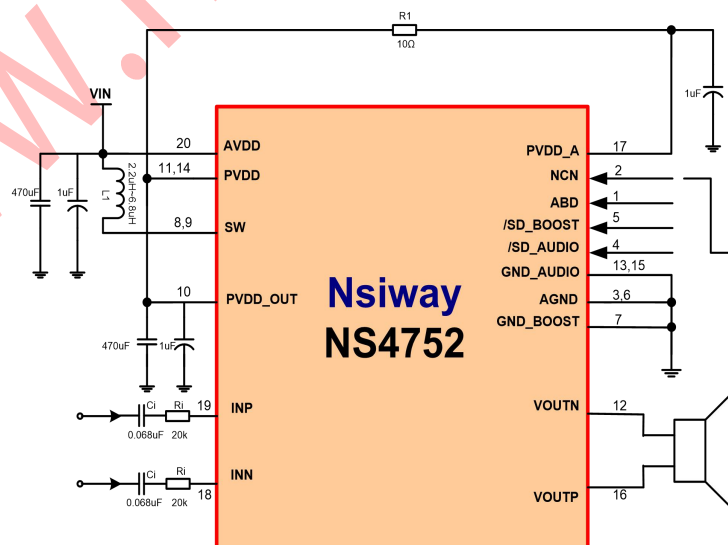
R1
10Ω
1uF
VIN
20 AVDD
11,14 PVDD
470uF
1uF
L1
2.2uH~6.8uH
8,9 SW
10 PVDD_OUT
470uF
1uF
Ci
Ri
19 INP
0.068uF
20k
Ci
Ri
INN
0.068uF
20k
18
Nsiway
NS4752
PVDD_A 17
NCN 2
ABD 1
/SD_BOOST 5
/SD_AUDIO 4
GND_AUDIO 13,15
AGND 3,6
GND_BOOST 7
VOUTN 12
VOUTP 16